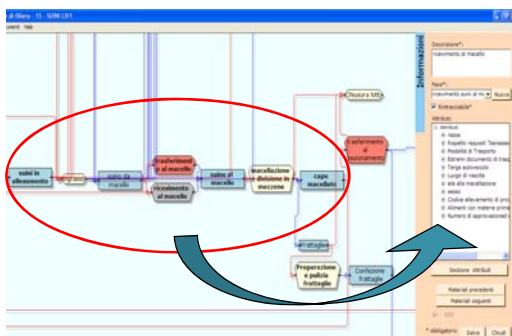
di filiera - T1 - SUINI LXT
Documenti Help
Informazioni
Descrizione*:
Trasferimento al macello
Fase*:
Trasferimento suini al m
Nuovo
Rintracciabile*
Attributi:
Attributi
razza
Rispetto requisiti "benesse
Modalità di Trasporto
Estremi documento di tras
Targa autoveicolo
Luogo di nascita
età alla macellazione
sesso
Codice allevamento di pro
Alimenti con materie prime
Numero di approvazioni e
Gestione attributi
Materiali precedenti
Materiali seguenti
* obbligatorio
Salva
Chiudi
suini in allevamento
suini da macello
trasferimento al macello
ricevimento al macello
suini al macello
macellazione e divisione in mezzene
capo macellato
Chiusura MR
trasferimento di posizionamento
frattaglie
Preparazione e pulizia frattaglie
Confezione frattaglie